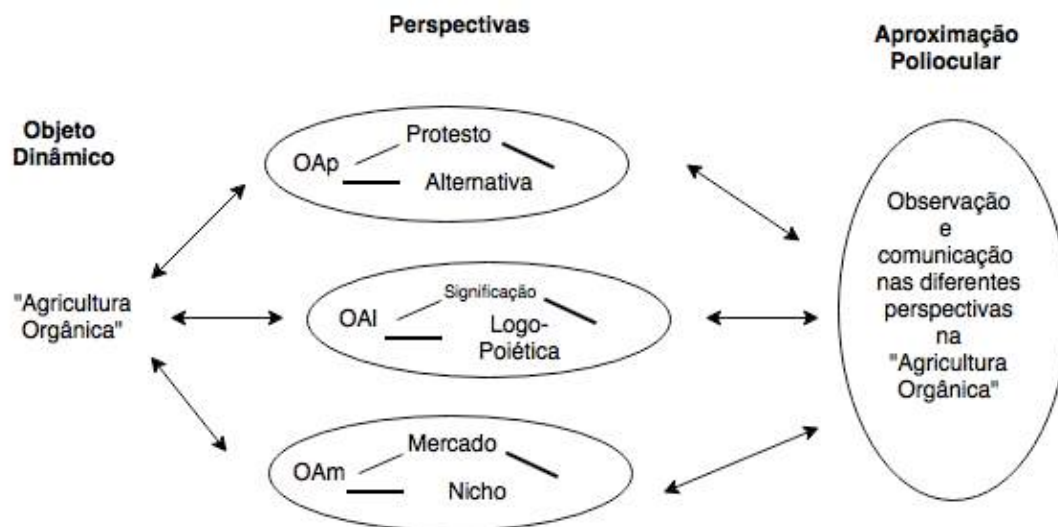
Perspectivas

Aproximação Poliocular

Objeto Dinâmico

"Agricultura Orgânica"

OAp Protesto Alternativa

OAl Significação Logo-Poiética

OAm Mercado Nicho

Observação e comunicação nas diferentes perspectivas na "Agricultura Orgânica"